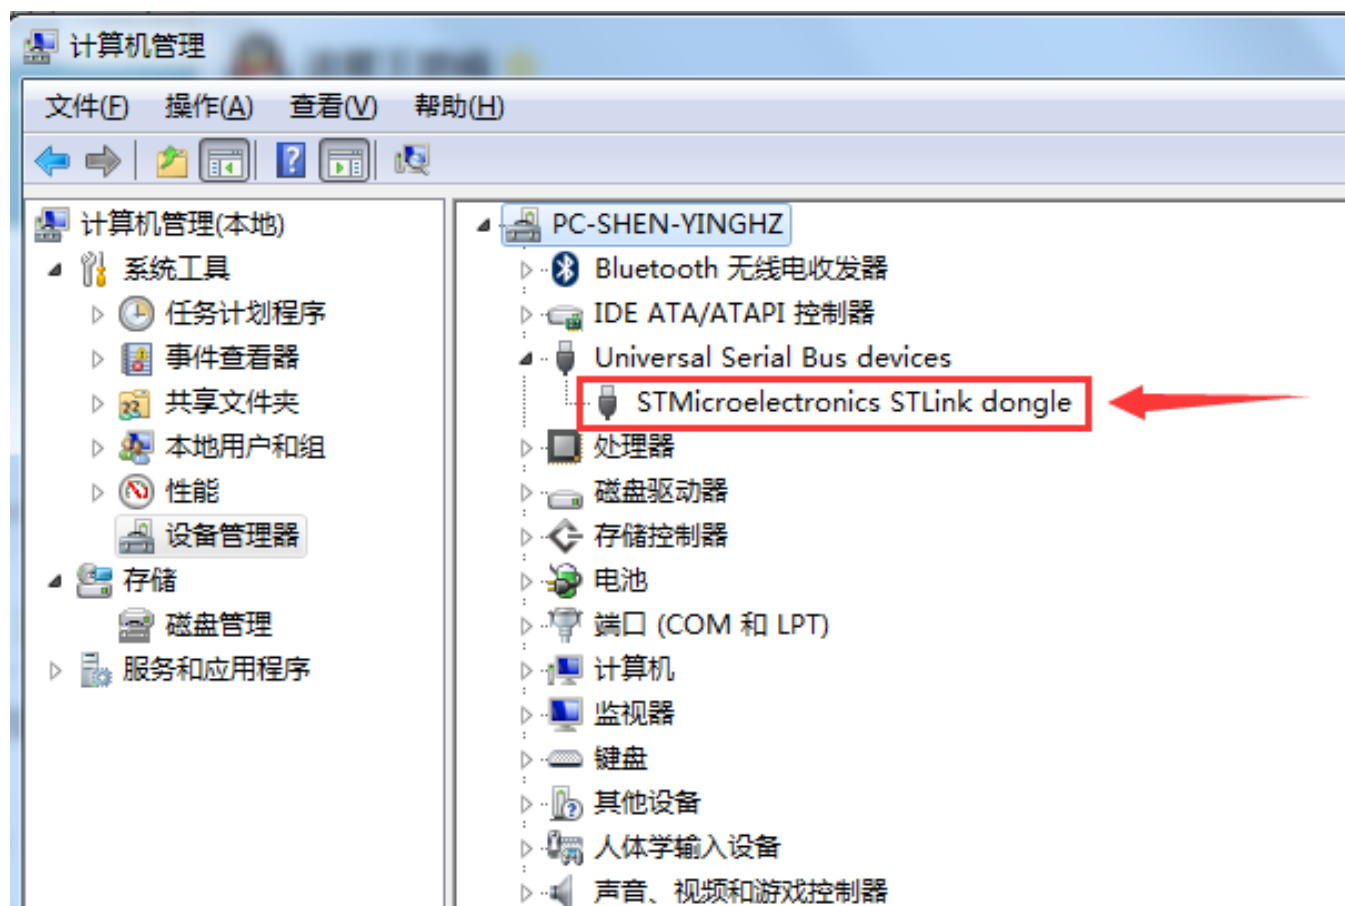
计算机管理 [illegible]

文件(F) 操作(A) 查看(V) 帮助(H)

计算机管理(本地)
系统工具
任务计划程序
事件查看器
共享文件夹
本地用户和组
性能
设备管理器
存储
磁盘管理
服务和应用程序

PC-SHEN-YINGHZ
Bluetooth 无线电收发器
IDE ATA/ATAPI 控制器
Universal Serial Bus devices
STMicroelectronics STLink dongle
处理器
磁盘驱动器
存储控制器
电池
端口 (COM 和 LPT)
计算机
监视器
键盘
其他设备
人体学输入设备
声音、视频和游戏控制器